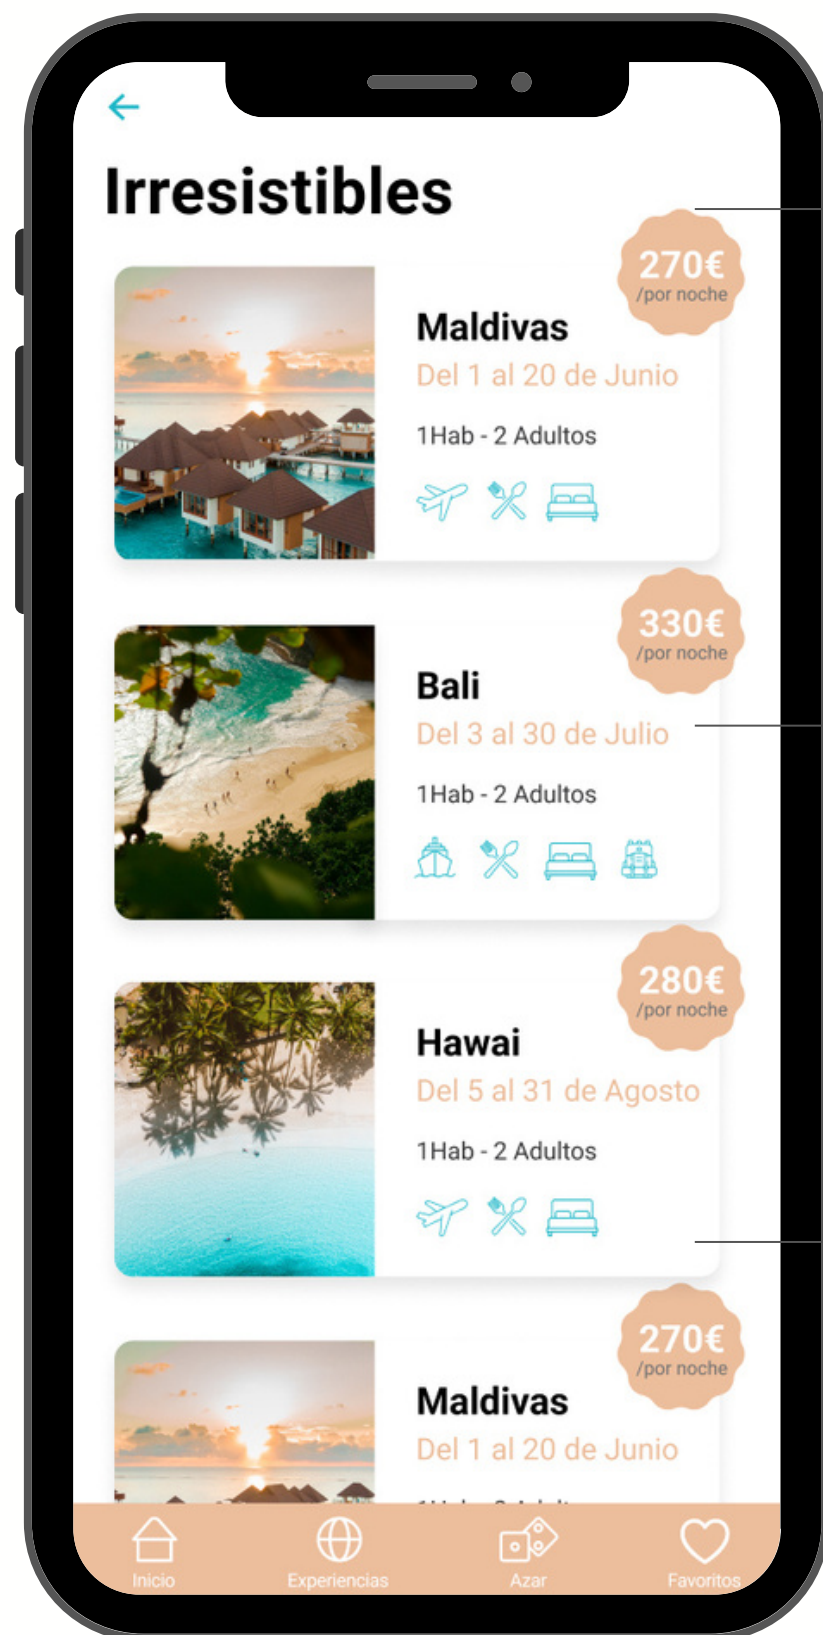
Irresistibles

270€
/por noche

Maldivas
Del 1 al 20 de Junio
1Hab - 2 Adultos

330€
/por noche

Bali
Del 3 al 30 de Julio
1Hab - 2 Adultos

280€
/por noche

Hawai
Del 5 al 31 de Agosto
1Hab - 2 Adultos

270€
/por noche

Maldivas
Del 1 al 20 de Junio
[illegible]

Inicio
Experiencias
Azar
Favoritos